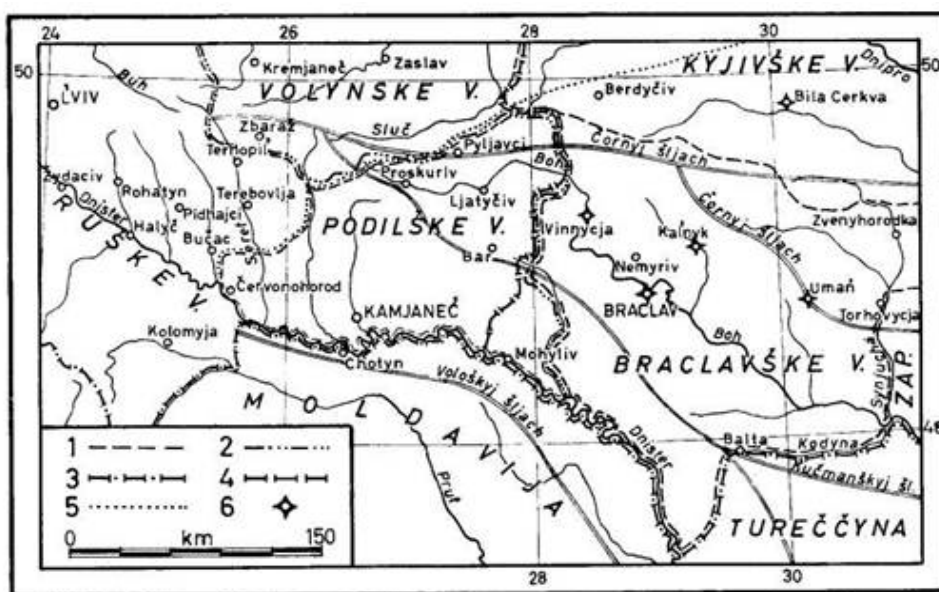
24
26
28
30
50
50
Kremjaneč
Zaslav
Dnipro
KYJIVSKE V.
Buh
LVIV
VOLYNSKE V.
Berdyčiv
Bila Cerkva
Zbaraž
Sluč
Ternopil
Pyljavci
Černyj šljach
Proskuriv
Boh
Žydačiv
Rohatyn
Terebovlja
RUSKE V.
Dnister
Halyč
Pidhajci
Ljatyčiv
PODILSKE V.
Vinnycja
Kalnyk
Zvenyhorodka
Bučač
Seret
Bar
Nemyriv
Černyj šljach
Červonohorod
KAMJANEČ
BRACLAV
Umaň
Torhovycja
Kolomyja
Boh
Chotyn
Mohyliv
BRACLAVSKE V.
MOLDAVIA
Vološkyj šljach
Synjucha
ZAP.
Prut
Dnister
Balta
Kodyma
Kučmanskyj šl.
TUREČČYNA
1
2
3
4
5
6
0
km
150
28
30